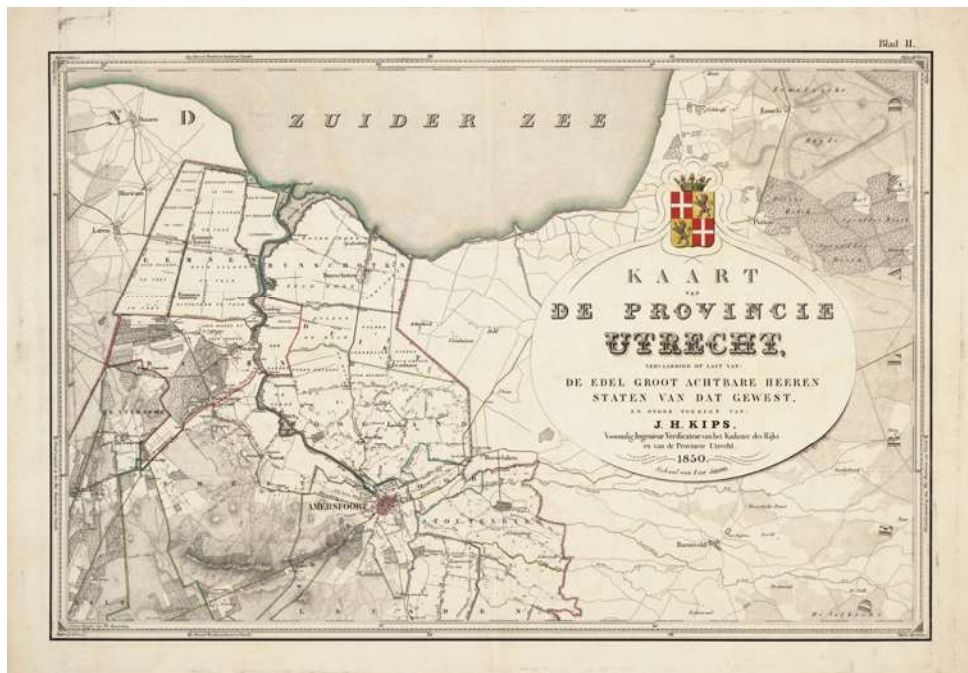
Blad II.

ZUIDER ZEE

N D

KAART
VAN
DE PROVINCIE
UTRECHT,
VERVAARDIGD OP LAST VAN
DE EDEL GROOT ACHTBARE HEEREN
STATEN VAN DAT GEWEST,
EN DOOR VOLBRAGT VAN
J. H. KIPS,
Voormalig Ingenieur Verificateur van het Kadaster des Rijks
en van de Provincie Utrecht.
1850.

AMERSFOORT

BUNSCHOTEN

STOUTENBURG

Barneveld

Putten

Baarn

Laren

Eemnes